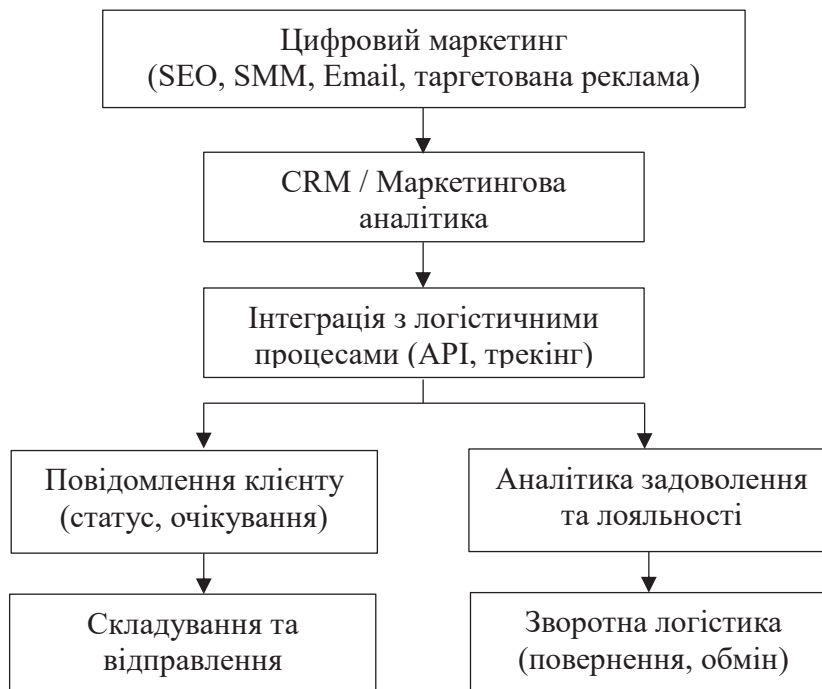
Цифровий маркетинг (SEO, SMM, Email, таргетована реклама)

CRM / Маркетингова аналітика

Інтеграція з логістичними процесами (API, трекінг)

Повідомлення клієнту (статус, очікування)

Складування та відправлення

Аналітика задоволення та лояльності

Зворотна логістика (повернення, обмін)